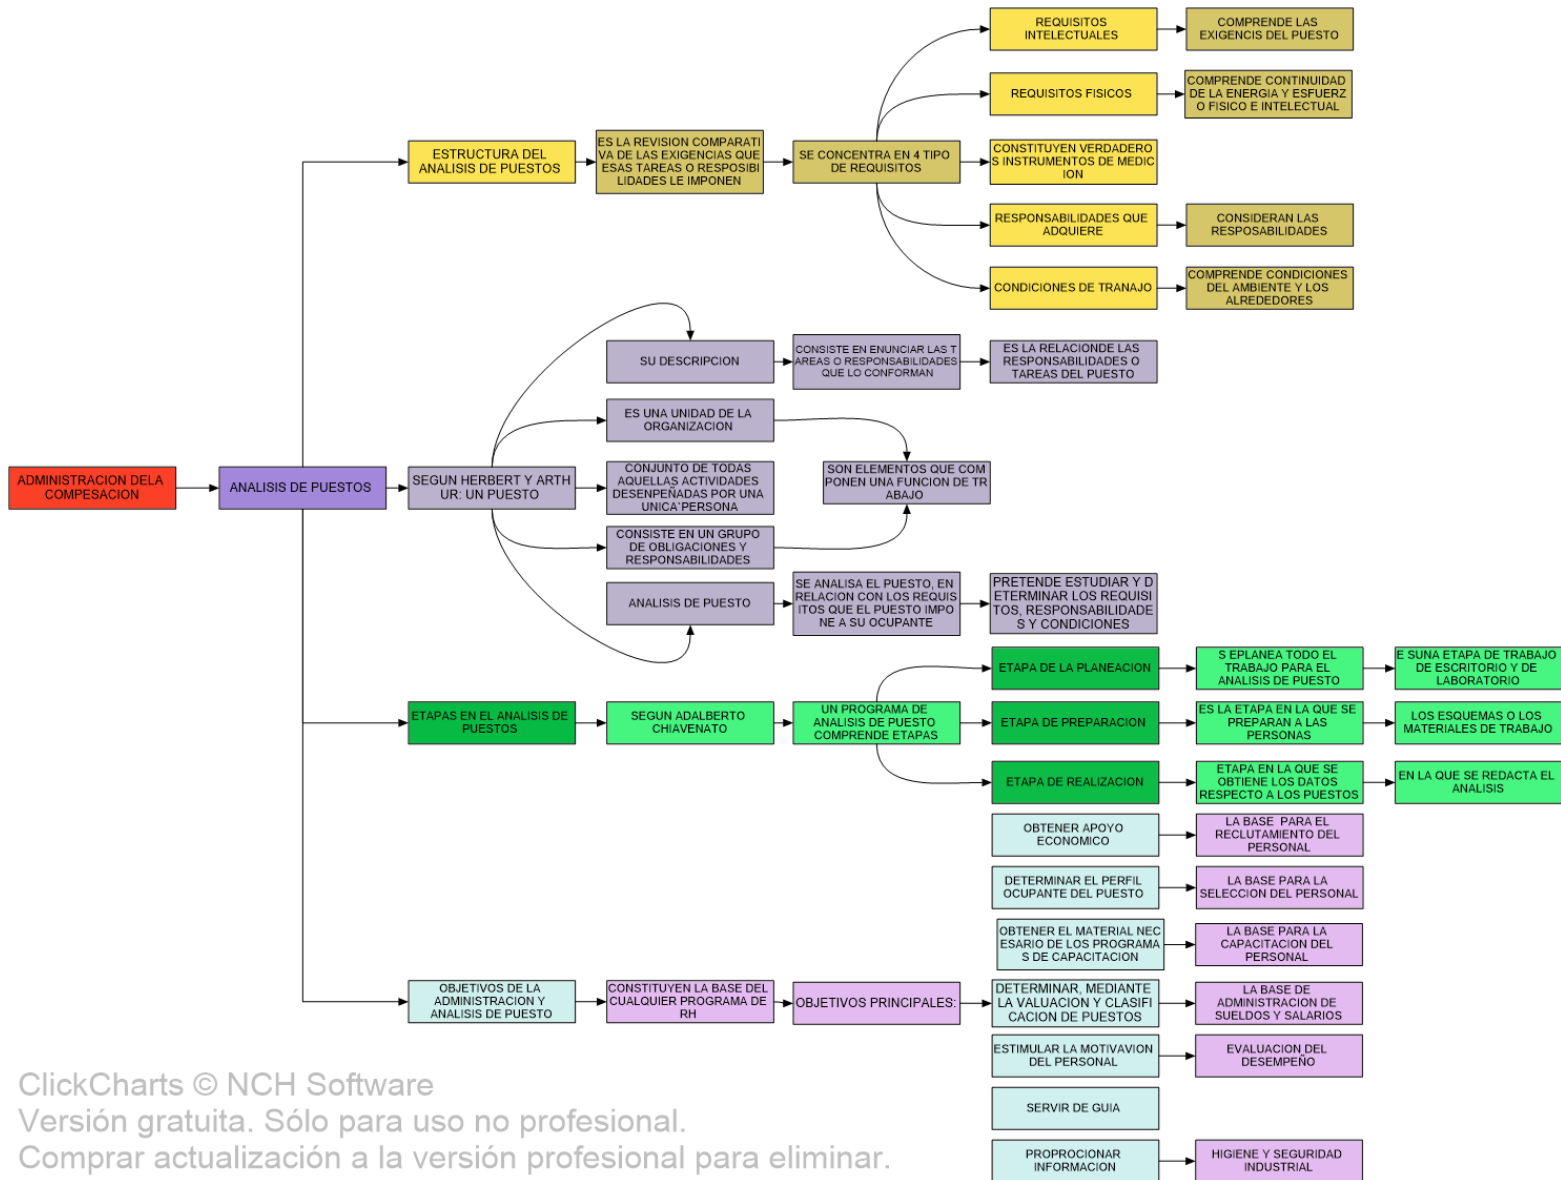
ADMINISTRACION DELA COMPESACION

ANALISIS DE PUESTOS

ESTRUCTURA DEL ANALISIS DE PUESTOS

ES LA REVISION COMPARATIVA DE LAS EXIGENCIAS QUE ESAS TAREAS O RESPOSIBILIDADES LE IMPONEN

SE CONCENTRA EN 4 TIPO DE REQUISITOS

REQUISITOS INTELECTUALES

COMPRENDE LAS EXIGENCIS DEL PUESTO

REQUISITOS FISICOS

COMPRENDE CONTINUIDAD DE LA ENERGIA Y ESFUERZO FISICO E INTELECTUAL

CONSTITUYEN VERDADEROS INSTRUMENTOS DE MEDICION

RESPONSABILIDADES QUE ADQUIERE

CONSIDERAN LAS RESPOSABILIDADES

CONDICIONES DE TRANAJO

COMPRENDE CONDICIONES DEL AMBIENTE Y LOS ALREDEDORES

SEGUN HERBERT Y ARTHUR: UN PUESTO

SU DESCRIPCION

CONSISTE EN ENUNCIAR LAS TAREAS O RESPONSABILIDADES QUE LO CONFORMAN

ES LA RELACIONDE LAS RESPONSABILIDADES O TAREAS DEL PUESTO

ES UNA UNIDAD DE LA ORGANIZACION

CONJUNTO DE TODAS AQUELLAS ACTIVIDADES DESENPEÑADAS POR UNA UNICA`PERSONA

SON ELEMENTOS QUE COMPONEN UNA FUNCION DE TRABAJO

CONSISTE EN UN GRUPO DE OBLIGACIONES Y RESPONSABILIDADES

ANALISIS DE PUESTO

SE ANALISA EL PUESTO, EN RELACION CON LOS REQUISITOS QUE EL PUESTO IMPONE A SU OCUPANTE

PRETENDE ESTUDIAR Y DETERMINAR LOS REQUISITOS, RESPONSABILIDADES Y CONDICIONES

ETAPAS EN EL ANALISIS DE PUESTOS

SEGUN ADALBERTO CHIAVENATO

UN PROGRAMA DE ANALISIS DE PUESTO COMPRENDE ETAPAS

ETAPA DE LA PLANEACION

S EPLANEA TODO EL TRABAJO PARA EL ANALISIS DE PUESTO

E SUNA ETAPA DE TRABAJO DE ESCRITORIO Y DE LABORATORIO

ETAPA DE PREPARACION

ES LA ETAPA EN LA QUE SE PREPARAN A LAS PERSONAS

LOS ESQUEMAS O LOS MATERIALES DE TRABAJO

ETAPA DE REALIZACION

ETAPA EN LA QUE SE OBTIENE LOS DATOS RESPECTO A LOS PUESTOS

EN LA QUE SE REDACTA EL ANALISIS

OBJETIVOS DE LA ADMINISTRACION Y ANALISIS DE PUESTO

CONSTITUYEN LA BASE DEL CUALQUIER PROGRAMA DE RH

OBJETIVOS PRINCIPALES:

OBTENER APOYO ECONOMICO

LA BASE PARA EL RECLUTAMIENTO DEL PERSONAL

DETERMINAR EL PERFIL OCUPANTE DEL PUESTO

LA BASE PARA LA SELECCION DEL PERSONAL

OBTENER EL MATERIAL NECESARIO DE LOS PROGRAMAS DE CAPACITACION

LA BASE PARA LA CAPACITACION DEL PERSONAL

DETERMINAR, MEDIANTE LA VALUACION Y CLASIFICACION DE PUESTOS

LA BASE DE ADMINISTRACION DE SUELDOS Y SALARIOS

ESTIMULAR LA MOTIVAVION DEL PERSONAL

EVALUACION DEL DESEMPEÑO

SERVIR DE GUIA

PROPROCIONAR INFORMACION

HIGIENE Y SEGURIDAD INDUSTRIAL

ClickCharts © NCH Software
Versión gratuita. Sólo para uso no profesional.
Comprar actualización a la versión profesional para eliminar.